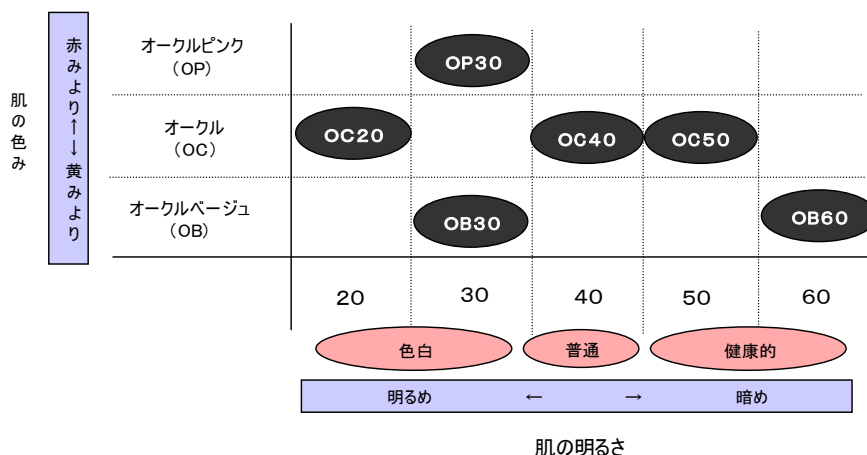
肌の色み

赤みより↑↓黄みより

| | 20 | 30 | 40 | 50 | 60 |
|---|---|---|---|---|---|
| オークルピンク（OP） | | OP30 | | | |
| オークル（OC） | OC20 | | OC40 | OC50 | |
| オークルベージュ（OB） | | OB30 | | | OB60 |

色白　普通　健康的

明るめ　←　→　暗め

肌の明るさ